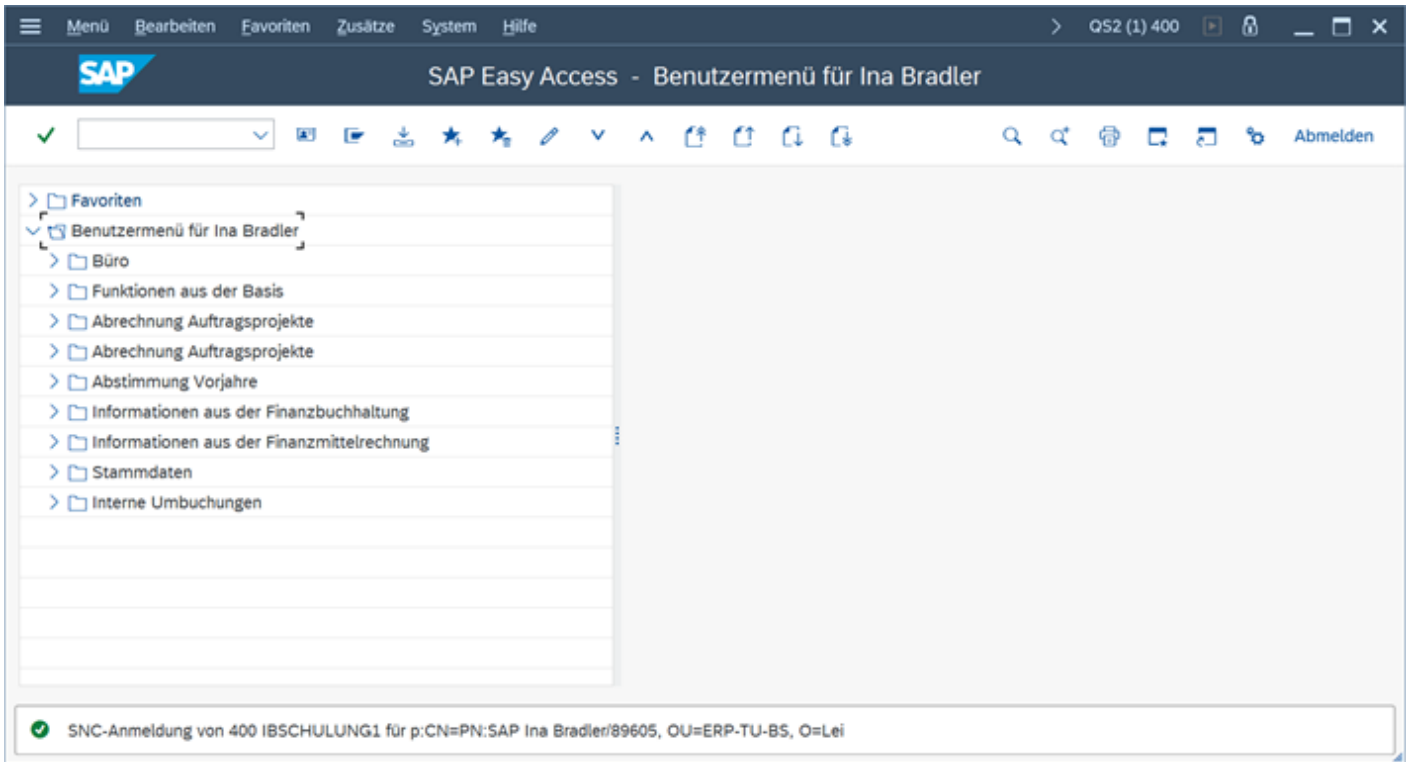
Menü Bearbeiten Favoriten Zusätze System Hilfe

QS2 (1) 400

SAP

SAP Easy Access - Benutzermenü für Ina Bradler

Abmelden

Favoriten
Benutzermenü für Ina Bradler
Büro
Funktionen aus der Basis
Abrechnung Auftragsprojekte
Abrechnung Auftragsprojekte
Abstimmung Vorjahre
Informationen aus der Finanzbuchhaltung
Informationen aus der Finanzmittelrechnung
Stammdaten
Interne Umbuchungen

SNC-Anmeldung von 400 IBSCHULUNG1 für p:CN=PN:SAP Ina Bradler/89605, OU=ERP-TU-BS, O=Lei